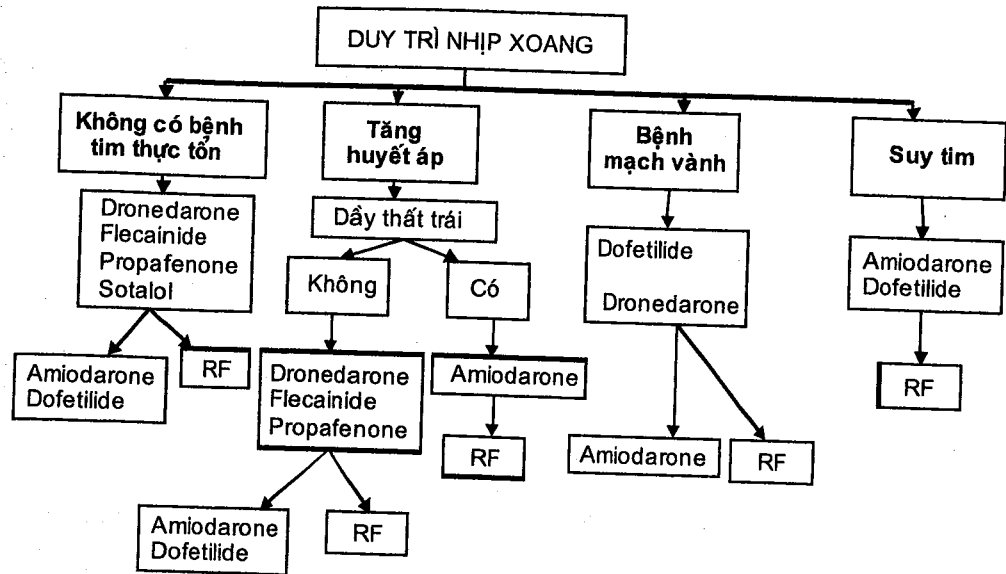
DUY TRÌ NHỊP XOANG

Không có bệnh tim thực tổn

Dronedarone
Flecainide
Propafenone
Sotalol

Amiodarone
Dofetilide

RF

Tăng huyết áp

Dầy thất trái

Không

Dronedarone
Flecainide
Propafenone

Amiodarone
Dofetilide

RF

Có

Amiodarone

RF

Bệnh mạch vành

Dofetilide
Dronedarone

Amiodarone

RF

Suy tim

Amiodarone
Dofetilide

RF